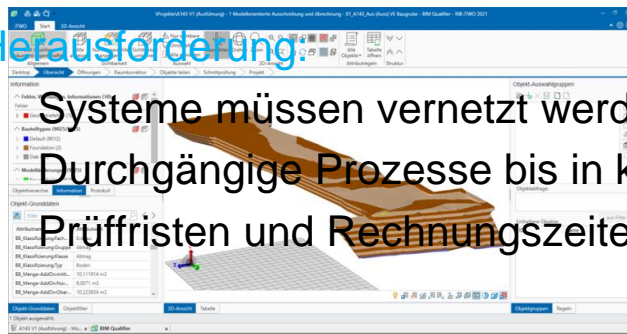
\Projekte\A143 V1 (Ausführung) - 1 Modellorientierte Ausschreibung und Abrechnung - 01_A143_Aus (Auss) VE Baugrube - BIM Qualifier - RIB iTWO 2021

iTWO Start 3D-Ansicht

Allgemein Sichtbarkeit Auswahl Alle Objekte Tabelle öffnen Objektgruppen Struktur

Desktop Übersicht Öffnungen Raumkontrolle Objekte teilen Schnittprüfung Projekt

lerausforderung:

Systeme müssen vernetzt werd

Durchgängige Prozesse bis in k

Prüffristen und Rechnungszeite

Information

Fehler, Warnungen, Informationen (10)

Fehler

Bauteiltypen (9025/100)

Default (9012)

Foundation (2)

Slab

Objekthierarchie Information Protokoll

Objekt-Grunddaten

| | |
|---|---|
| BB_KlassifizierungTyp | Boden |
| BB_Menge-AddOnMitt... | 10,111914 m2 |
| BB_Menge-AddOnNo... | 8,0071 m3 |
| BB_Menge-AddOnObe... | 10,223834 m2 |

Objekt-Grunddaten Objektfilter

3D-Ansicht Tabelle

Objekt-Auswahlgruppen

Objektabfrage

Objektgruppen Regeln

1 Objekt ausgewählt.

A143 V1 (Ausführung) - Mo... BIM Qualifier